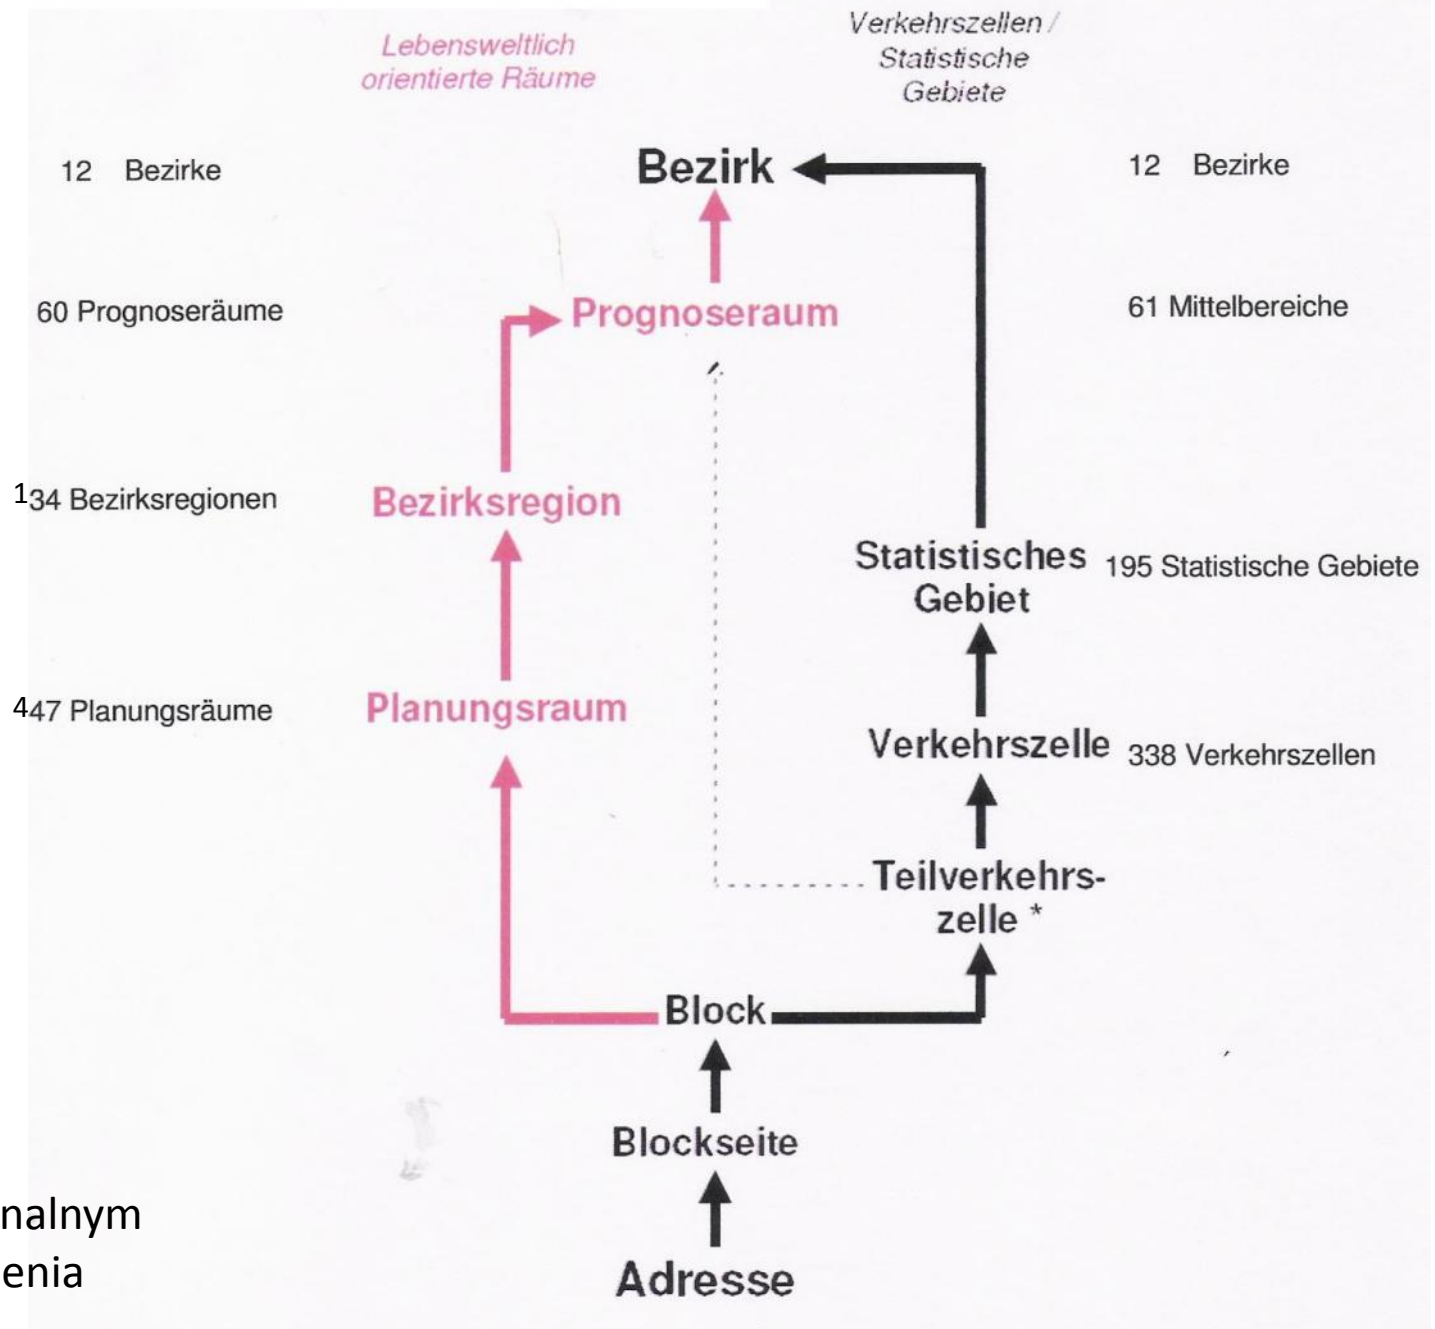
Lebensweltlich orientierte Räume

Verkehrszellen / Statistische Gebiete

12 Bezirke

Bezirk

12 Bezirke

60 Prognoseräume

Prognoseraum

61 Mittelbereiche

134 Bezirksregionen

Bezirksregion

Statistisches Gebiet

195 Statistische Gebiete

447 Planungsräume

Planungsraum

Verkehrszelle

338 Verkehrszellen

Teilverkehrszelle *

Block

Blockseite

nalnym
enia

Adresse